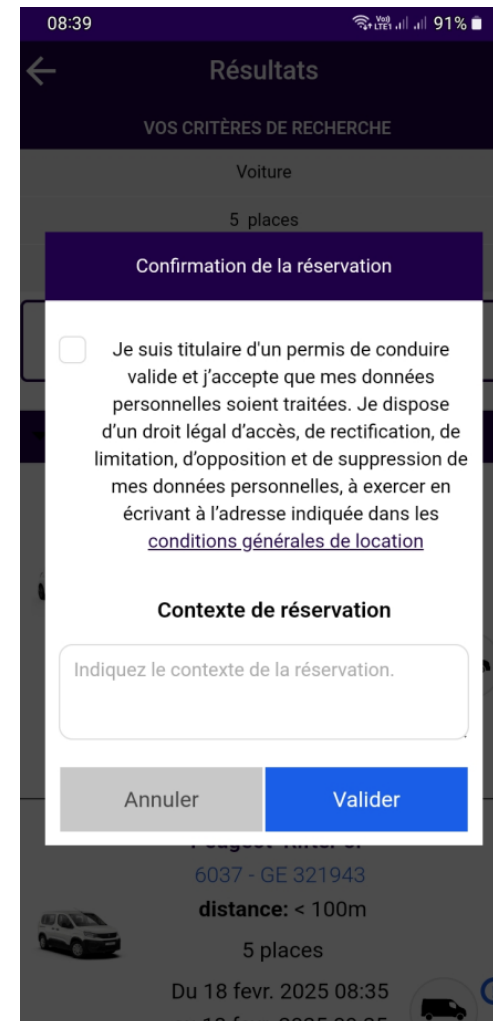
08:39 91%

Résultats

VOS CRITÈRES DE RECHERCHE

Voiture

5 places

Confirmation de la réservation

Je suis titulaire d'un permis de conduire valide et j'accepte que mes données personnelles soient traitées. Je dispose d'un droit légal d'accès, de rectification, de limitation, d'opposition et de suppression de mes données personnelles, à exercer en écrivant à l'adresse indiquée dans les conditions générales de location

Contexte de réservation

Indiquez le contexte de la réservation.

Annuler

Valider

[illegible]

6037 - GE 321943

distance: < 100m

5 places

Du 18 fevr. 2025 08:35

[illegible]